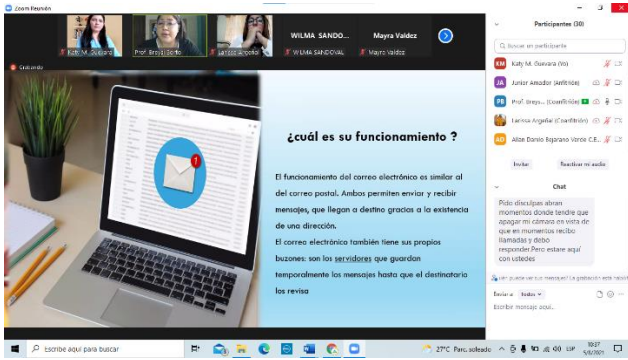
Zoom Reunión

Katy M. Guevara
Prof. Breysi Sotto
Larissa Argeñal
WILMA SANDO...
WILMA SANDOVAL
Mayra Valdez
Mayra Valdez

Grabando

¿cuál es su funcionamiento ?

El funcionamiento del correo electrónico es similar al del correo postal. Ambos permiten enviar y recibir mensajes, que llegan a destino gracias a la existencia de una dirección.

El correo electrónico también tiene sus propios buzones: son los servidores que guardan temporalmente los mensajes hasta que el destinatario los revisa

Participantes (30)

Buscar un participante

KM Katy M. Guevara (Yo)
JA Junior Amador (Anfitrión)
PB Prof. Breys... (Coanfitrión)
Larissa Argeñal (Coanfitrión)
AD Alize Danilo Bejarano Varde C.E...

Invitar
Reactivar mi audio

Chat

Pido disculpas abran momentos donde tendré que apagar mi cámara en vista de que en momentos recibo llamadas y debo responder.Pero estare aquí con ustedes

Enviar a: Todos

Escribir mensaje aquí...

Escribe aquí para buscar

27°C Parc. soleado